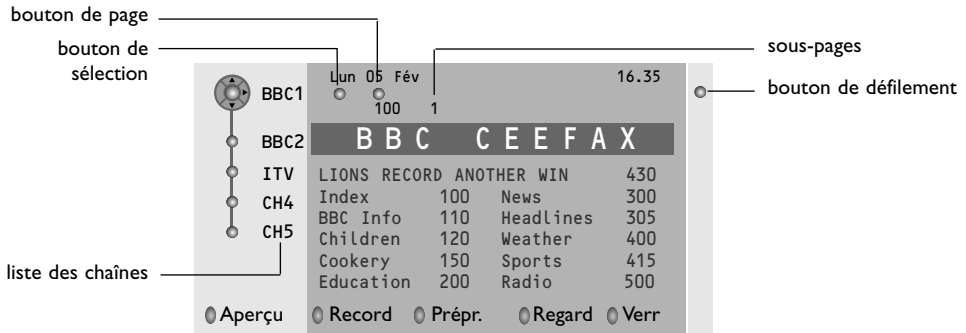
bouton de page

bouton de sélection

sous-pages

bouton de défilement

liste des chaînes

BBC1
BBC2
ITV
CH4
CH5

Lun 05 Fév 16.35
100 1

BBC CEEFAX

| LIONS RECORD ANOTHER WIN | | | 430 |
|---|---|---|---|
| Index | 100 | News | 300 |
| BBC Info | 110 | Headlines | 305 |
| Children | 120 | Weather | 400 |
| Cookery | 150 | Sports | 415 |
| Education | 200 | Radio | 500 |

Aperçu Record Prépr. Regard Verr